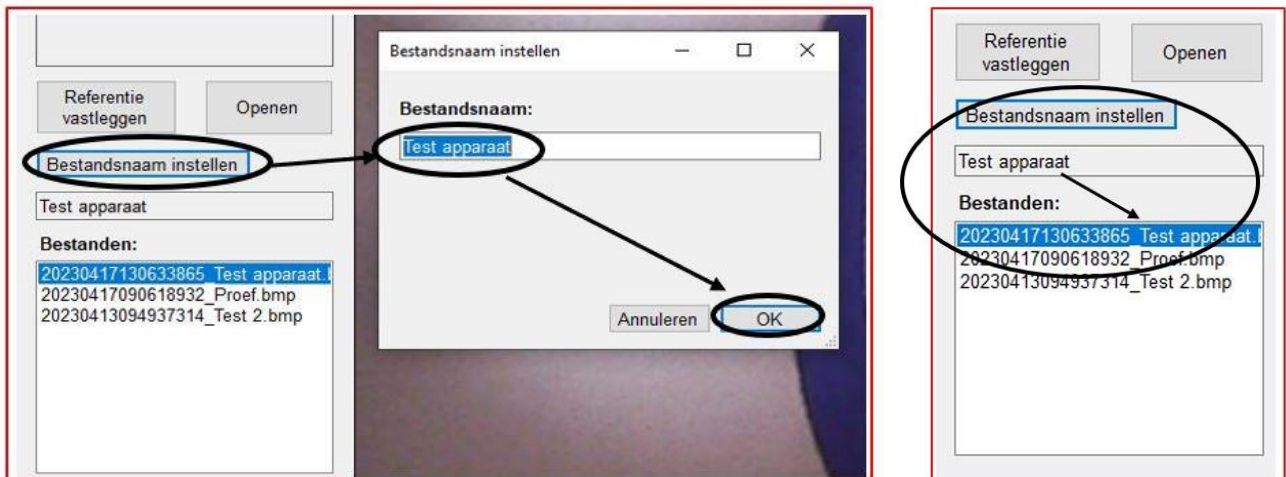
Referentie vastleggen

Openen

Bestandsnaam instellen

Test apparaat

Bestanden:

20230417130633865_Test apparaat.l
20230417090618932_Proef.bmp
20230413094937314_Test 2.bmp

Bestandsnaam instellen

Bestandsnaam:

Test apparaat

Annuleren

OK

Referentie vastleggen

Openen

Bestandsnaam instellen

Test apparaat

Bestanden:

20230417130633865_Test apparaat.l
20230417090618932_Proef.bmp
20230413094937314_Test 2.bmp